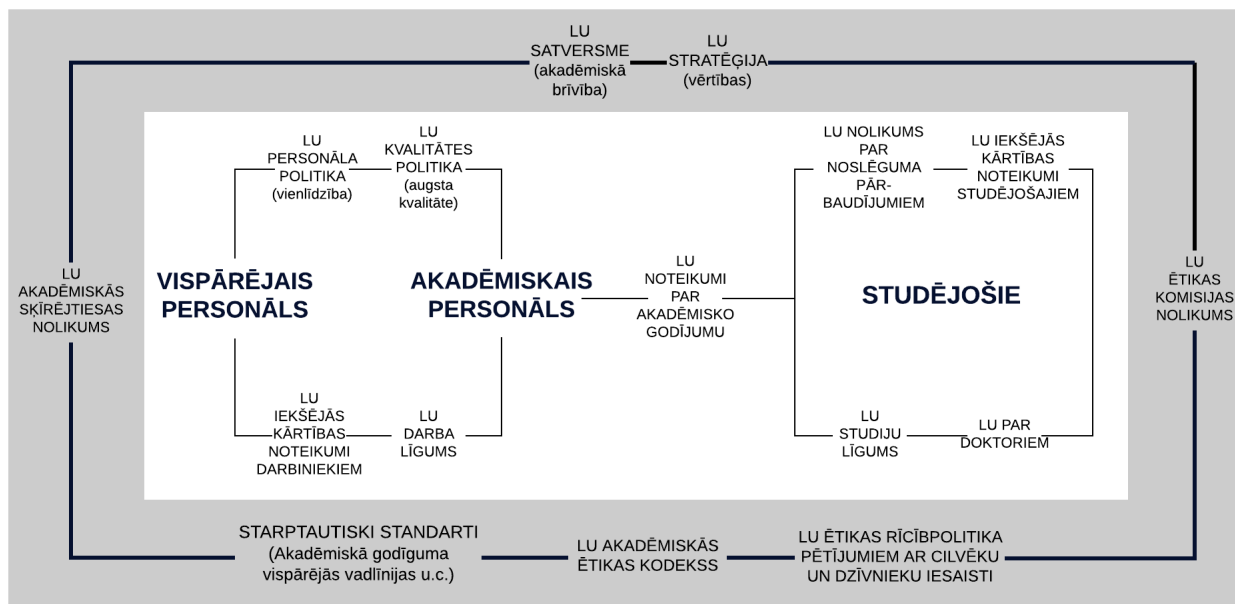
LU SATVERSME (akadēmiskā brīvība)

LU STRATĒĢIJA (vērtības)

LU AKADĒMISKĀS SKĪRĒJTIESAS NOLIKUMS

LU PERSONĀLA POLITIKA (vienlīdzība)

LU KVALITĀTES POLITIKA (augsta kvalitāte)

VISPĀRĒJAIS PERSONĀLS

AKADĒMISKAIS PERSONĀLS

LU IEKŠĒJĀS KĀRTĪBAS NOTEIKUMI DARBINIEKIEM

LU DARBA LĪGUMS

LU NOTEIKUMI PAR AKADĒMISKO GODĪJUMU

LU NOLIKUMS PAR NOSLĒGUMA PĀRBAUDĪJUMIEM

LU IEKŠĒJĀS KĀRTĪBAS NOTEIKUMI STUDĒJOŠAJIEM

STUDĒJOŠIE

LU STUDIJU LĪGUMS

LU PAR DOKTORIEM

LU ĒTIKAS KOMISIJAS NOLIKUMS

STARPTAUTISKI STANDARTI (Akadēmiskā godīguma vispārējās vadlīnijas u.c.)

LU AKADĒMISKĀS ĒTIKAS KODEKSS

LU ĒTIKAS RĪCĪBPOLITIKA PĒTĪJUMIEM AR CILVĒKU UN DZĪVNIEKU IESAISTI